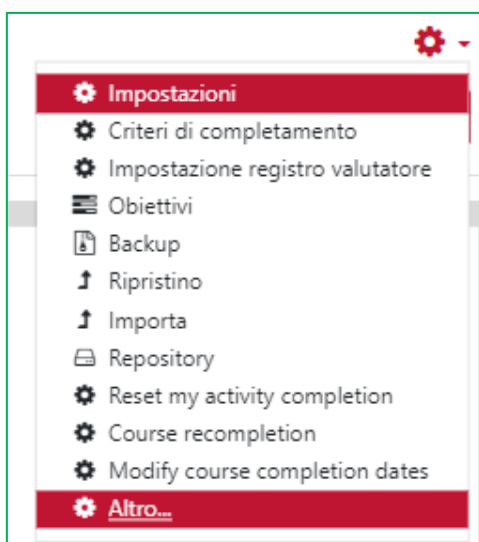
Impostazioni
Criteri di completamento
Impostazione registro valutatore
Obiettivi
Backup
Ripristino
Importa
Repository
Reset my activity completion
Course recompletion
Modify course completion dates
Altro...